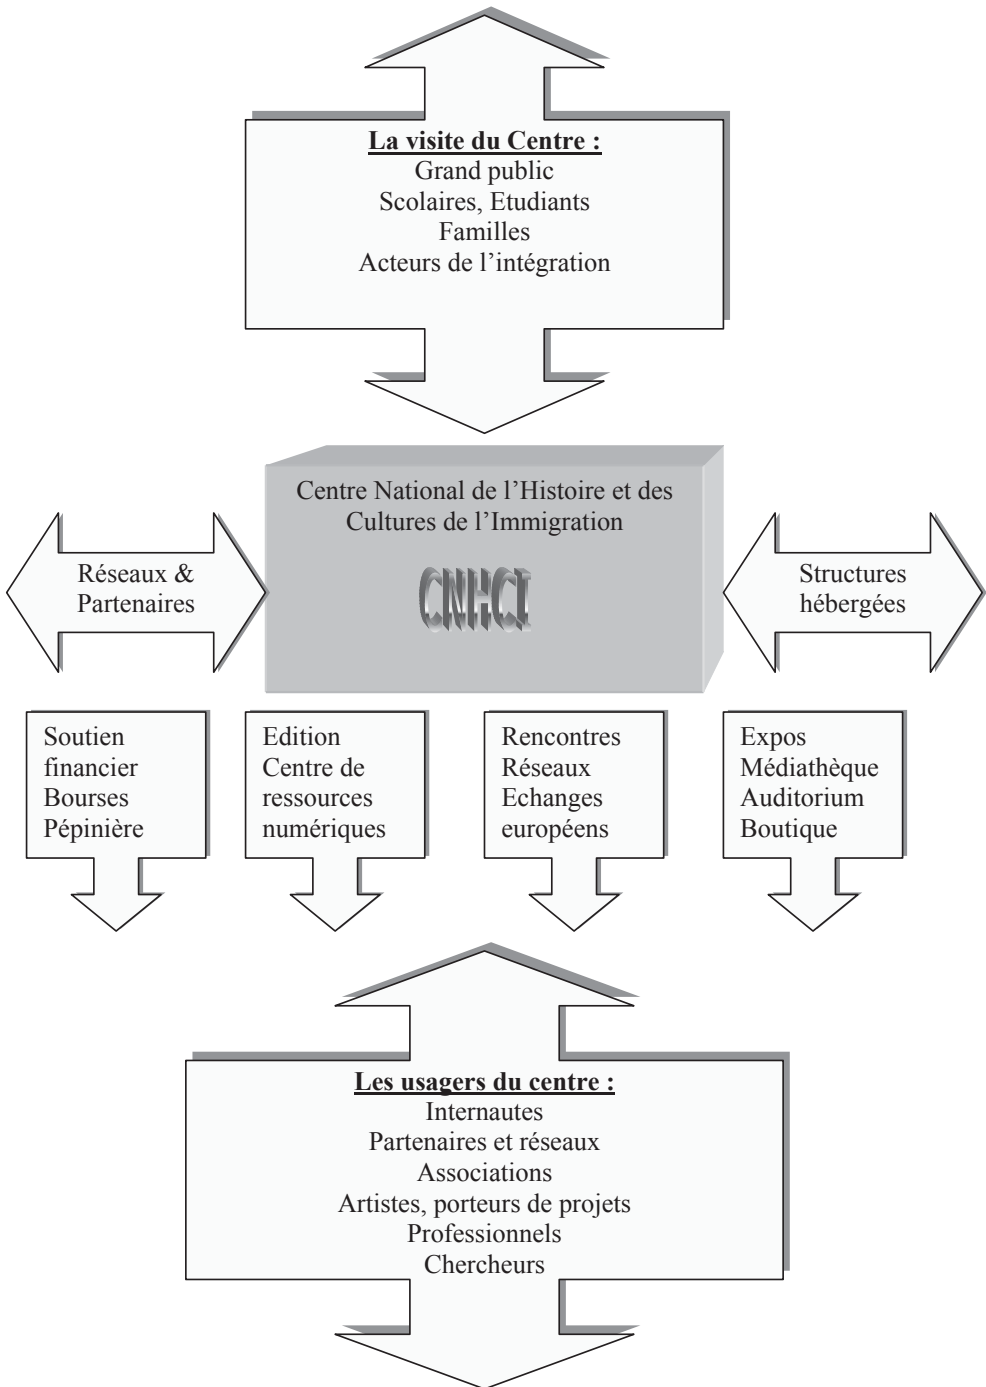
La visite du Centre :
Grand public
Scolaires, Etudiants
Familles
Acteurs de l'intégration

Centre National de l'Histoire et des Cultures de l'Immigration

CNHCI

Réseaux & Partenaires

Structures hébergées

Soutien financier
Bourses
Pépinière

Edition
Centre de ressources numériques

Rencontres
Réseaux
Echanges européens

Expos
Médiathèque
Auditorium
Boutique

Les usagers du centre :
Internautes
Partenaires et réseaux
Associations
Artistes, porteurs de projets
Professionnels
Chercheurs